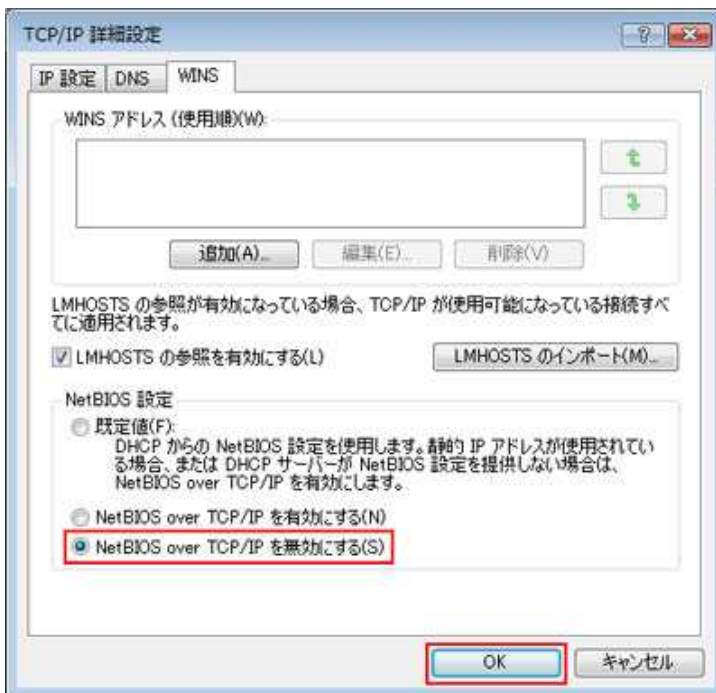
TCP/IP 詳細設定

?

IP 設定 | DNS | WINS

WINS アドレス (使用順)(W):

追加(A)... 編集(E)... 削除(V)

LMHOSTS の参照が有効になっている場合、TCP/IP が使用可能になっている接続すべてに適用されます。

LMHOSTS の参照を有効にする(L)

LMHOSTS のインポート(M)...

NetBIOS 設定

既定値(F):
DHCP からの NetBIOS 設定を使用します。静的 IP アドレスが使用されている場合、または DHCP サーバーが NetBIOS 設定を提供しない場合は、NetBIOS over TCP/IP を有効にします。

NetBIOS over TCP/IP を有効にする(N)

NetBIOS over TCP/IP を無効にする(S)

OK キャンセル